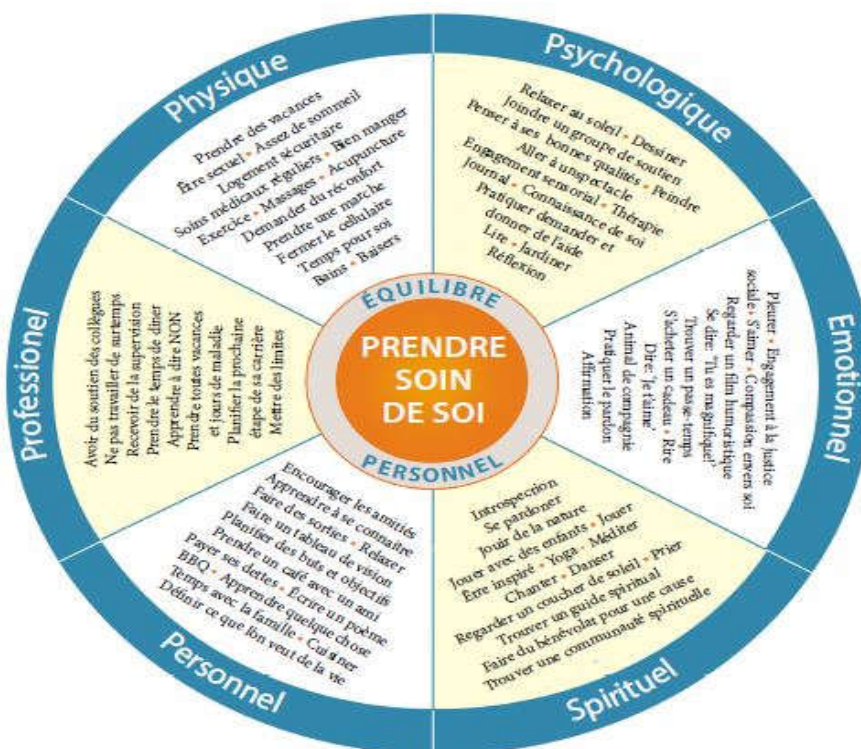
Physique

Prendre des vacances
Être sexuel • Assez de sommeil
Logement sécuritaire
Soins médicaux réguliers • Bien manger
Exercice • Massages • Acupuncture
Demander du réconfort
Prendre une marche
Fermer le cellulaire
Temps pour soi
Bains • Baisers

Psychologique

Relaxer au soleil • Dessiner
Joindre un groupe de soutien
Penser à ses bonnes qualités • Peindre
Aller à un spectacle
Engagement sensoriel • Thérapie
Journal • Connaissance de soi
Pratiquer demander et
donner de l'aide
Lire • Jardiner
Réflexion

Emotionnel

Pleurer • Engagement à la justice
sociale • S'aimer • Compassion envers soi
Regarder un film humoristique
Se dire: "Tu es magnifique!"
Trouver un passe-temps
S'acheter un cadeau • Rire
Dire: "Je t'aime"
Animal de compagnie
Pratiquer le pardon
Affirmation

Spirituel

Introspection
Se pardonner
Jouir de la nature
Jouer avec des enfants • Jouer
Être inspiré • Yoga • Méditer
Chanter • Danser
Regarder un coucher de soleil • Prier
Trouver un guide spirituel
Faire du bénévolat pour une cause
Trouver une communauté spirituelle

Personnel

Encourager les amitiés
Apprendre à se connaître
Faire des sorties • Relaxer
Faire un tableau de vision
Planifier des buts et objectifs
Prendre un café avec un ami
Payer ses dettes • Écrire un poème
BBQ • Apprendre quelque chose
Temps avec la famille • Cuisiner
Définir ce que l'on veut de la vie

Professionel

Avoir du soutien des collègues
Ne pas travailler de surtemps
Recevoir de la supervision
Prendre le temps de dîner
Apprendre à dire NON
Prendre toutes vacances
et jours de maladie
Planifier la prochaine
étape de sa carrière
Mettre des limites

ÉQUILIBRE
PRENDRE SOIN DE SOI
PERSONNEL